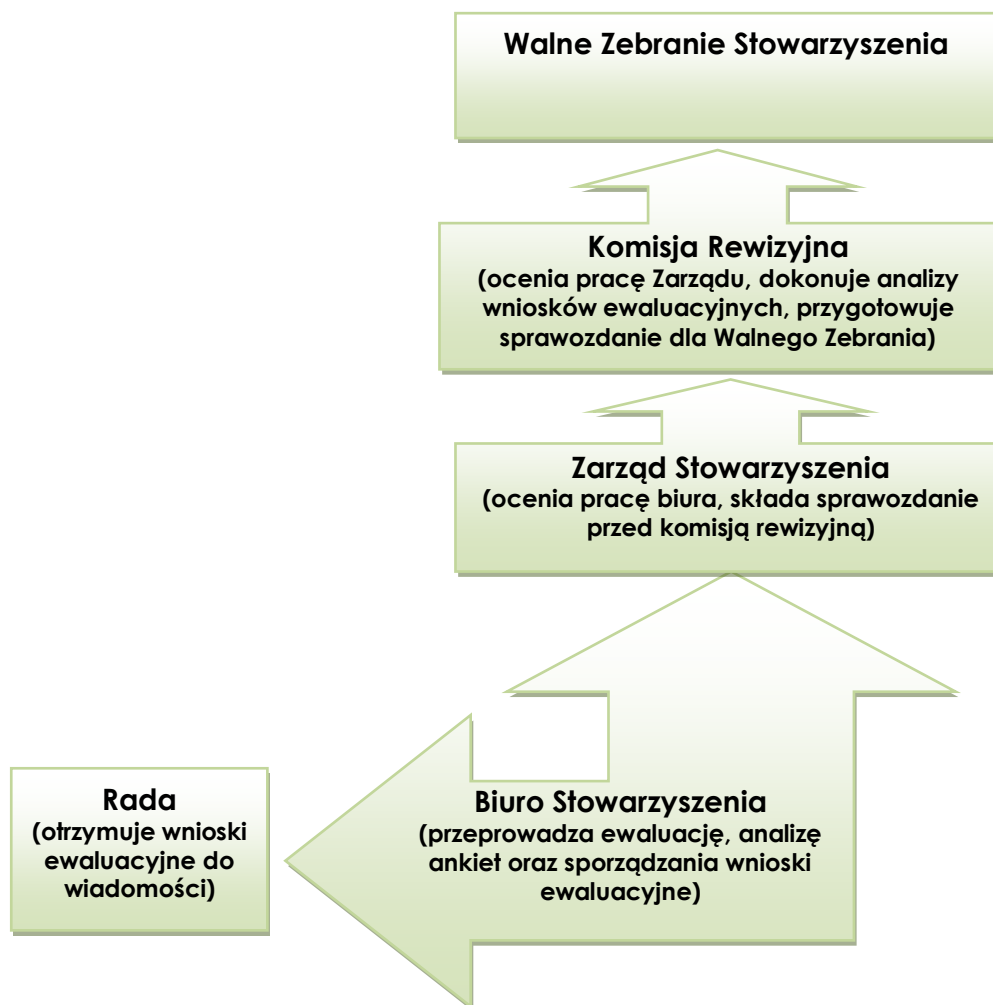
Walne Zebranie Stowarzyszenia

Komisja Rewizyjna
(ocenia pracę Zarządu, dokonuje analizy wniosków ewaluacyjnych, przygotowuje sprawozdanie dla Walnego Zebrania)

Zarząd Stowarzyszenia
(ocenia pracę biura, składa sprawozdanie przed komisją rewizyjną)

Rada
(otrzymuje wnioski ewaluacyjne do wiadomości)

Biuro Stowarzyszenia
(przeprowadza ewaluację, analizę ankiet oraz sporządzania wnioski ewaluacyjne)